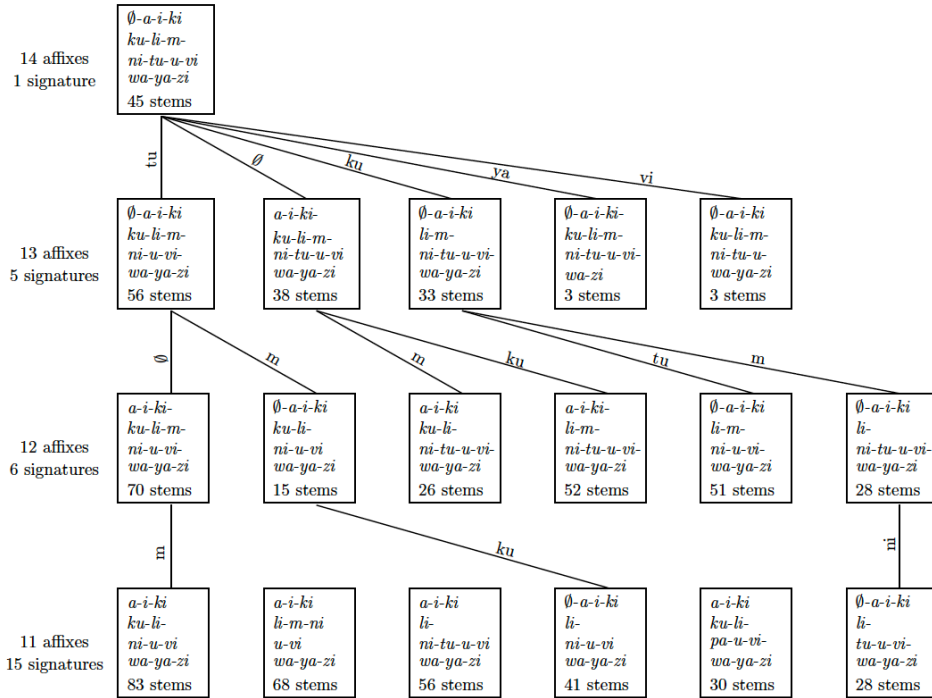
14 affixes
1 signature

∅-a-i-ki
ku-li-m-
ni-tu-u-vi
wa-ya-zi
45 stems

tu
∅
ku
ya
vi

13 affixes
5 signatures

∅-a-i-ki
ku-li-m-
ni-u-vi-
wa-ya-zi
56 stems

a-i-ki-
ku-li-m-
ni-tu-u-vi
wa-ya-zi
38 stems

∅-a-i-ki
li-m-
ni-tu-u-vi-
wa-ya-zi
33 stems

∅-a-i-ki-
ku-li-m-
ni-tu-u-vi-
wa-zi
3 stems

∅-a-i-ki
ku-li-m-
ni-tu-u-
wa-ya-zi
3 stems

∅
m
m
ku
tu
m

12 affixes
6 signatures

a-i-ki-
ku-li-m-
ni-u-vi-
wa-ya-zi
70 stems

∅-a-i-ki
ku-li-
ni-u-vi
wa-ya-zi
15 stems

a-i-ki
ku-li-
ni-tu-u-vi-
wa-ya-zi
26 stems

a-i-ki-
li-m-
ni-tu-u-vi-
wa-ya-zi
52 stems

∅-a-i-ki
li-m-
ni-u-vi-
wa-ya-zi
51 stems

∅-a-i-ki
li-
ni-tu-u-vi-
wa-ya-zi
28 stems

m
ku
ni

11 affixes
15 signatures

a-i-ki
ku-li-
ni-u-vi
wa-ya-zi
83 stems

a-i-ki
li-m-ni
u-vi
wa-ya-zi
68 stems

a-i-ki
li-
ni-tu-u-vi
wa-ya-zi
56 stems

∅-a-i-ki
li-
ni-u-vi
wa-ya-zi
41 stems

a-i-ki
ku-li-
pa-u-vi-
wa-ya-zi
30 stems

∅-a-i-ki
li-
tu-u-vi-
wa-ya-zi
28 stems